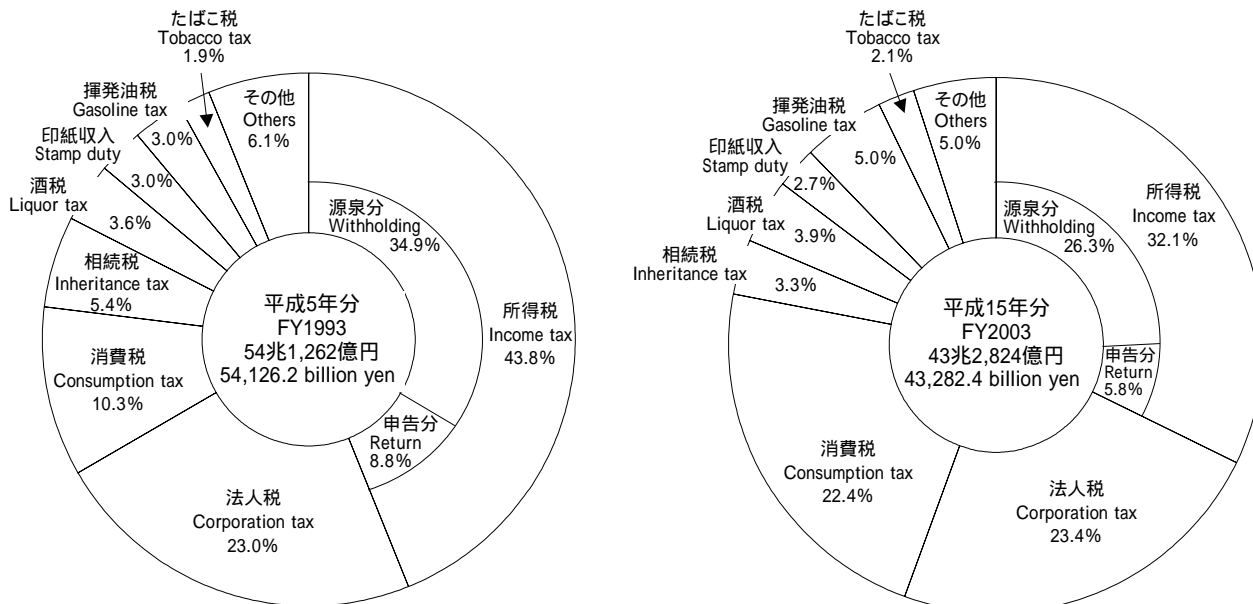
たばこ税
Tobacco tax
1.9%

揮発油税
Gasoline tax
3.0%

その他
Others
6.1%

印紙収入
Stamp duty
3.0%

酒税
Liquor tax
3.6%

相続税
Inheritance tax
5.4%

源泉分
Withholding
34.9%

所得税
Income tax
43.8%

平成5年分
FY1993
54兆1,262億円
54,126.2 billion yen

消費税
Consumption tax
10.3%

申告分
Return
8.8%

法人税
Corporation tax
23.0%

たばこ税
Tobacco tax
2.1%

揮発油税
Gasoline tax
5.0%

その他
Others
5.0%

印紙収入
Stamp duty
2.7%

酒税
Liquor tax
3.9%

相続税
Inheritance tax
3.3%

源泉分
Withholding
26.3%

所得税
Income tax
32.1%

平成15年分
FY2003
43兆2,824億円
43,282.4 billion yen

申告分
Return
5.8%

消費税
Consumption tax
22.4%

法人税
Corporation tax
23.4%